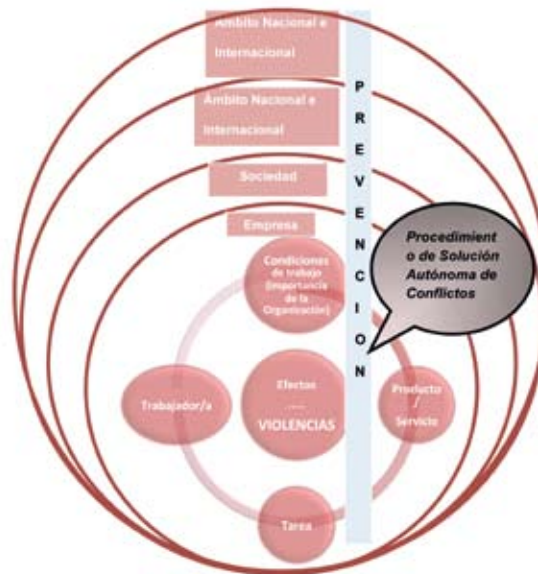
Ámbito Nacional e Internacional

Ámbito Nacional e Internacional

Sociedad

Empresa

P R E V E N C I O N

Procedimient o de Solución Autónoma de Conflictos

Condiciones de trabajo (Importancia de la Organización)

Trabajador/a

Efectos ----- VIOLENCIAS

Producto / Servicio

Tarea